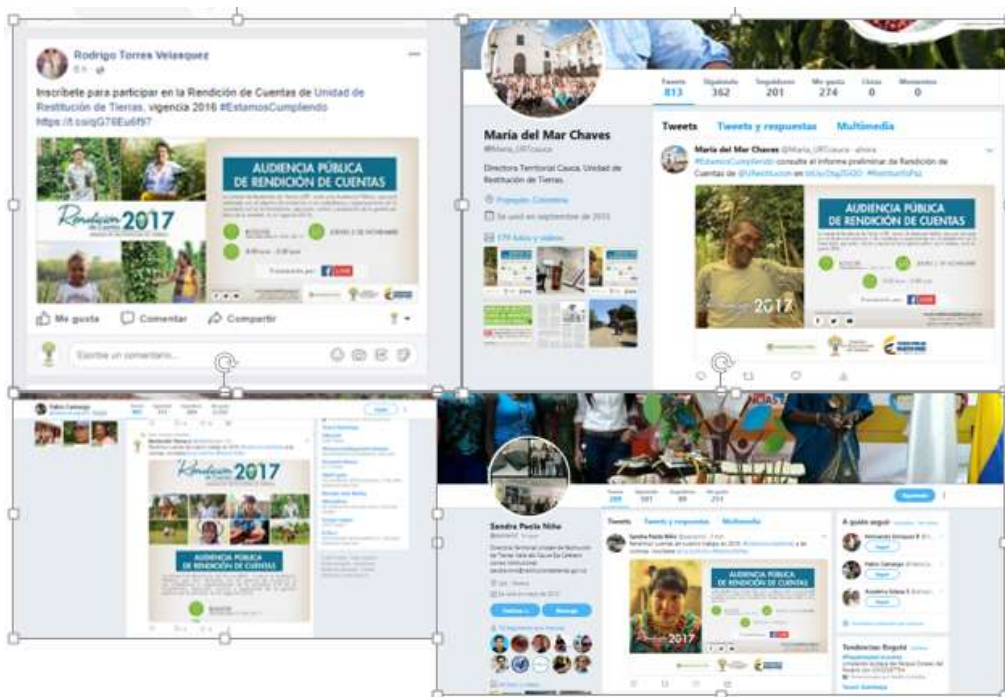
Rodrigo Torres Velasquez

Inscríbete para participar en la Rendición de Cuentas de Unidad de Restitución de Tierras, vigencia 2016 #EstamosCumpliendo https://t.co/qG76Eu6f97

Rendición de Cuentas 2017

AUDIENCIA PÚBLICA DE RENDICIÓN DE CUENTAS

Transmisión por LIVE

Me gusta Comentar Compartir

Escribe un comentario...

Tweets 813 Siguiendo 362 Seguidores 201 Me gusta 274 Listas 0 Momentos 0

Maria del Mar Chaves
@Maria_URTcauca

Directora Territorial Cauca, Unidad de Restitución de Tierras.

Popayán, Colombia

Se unió en septiembre de 2013

179 fotos y videos

Tweets Tweets y respuestas Multimedia

Maria del Mar Chaves @Maria_URTcauca · ahora
#EstamosCumpliendo consulte el informe preliminar de Rendición de Cuentas de @URestitucion en

AUDIENCIA PÚBLICA DE RENDICIÓN DE CUENTAS

2017

Transmisión por LIVE

Pablo Camargo

Rendición de Cuentas 2017

AUDIENCIA PÚBLICA DE RENDICIÓN DE CUENTAS

Sandra Paola Niño

Tweets Tweets y respuestas Multimedia

Siguiendo

AUDIENCIA PÚBLICA DE RENDICIÓN DE CUENTAS

2017

A quién seguir

Pablo Camargo

Tendencias: Bogotá